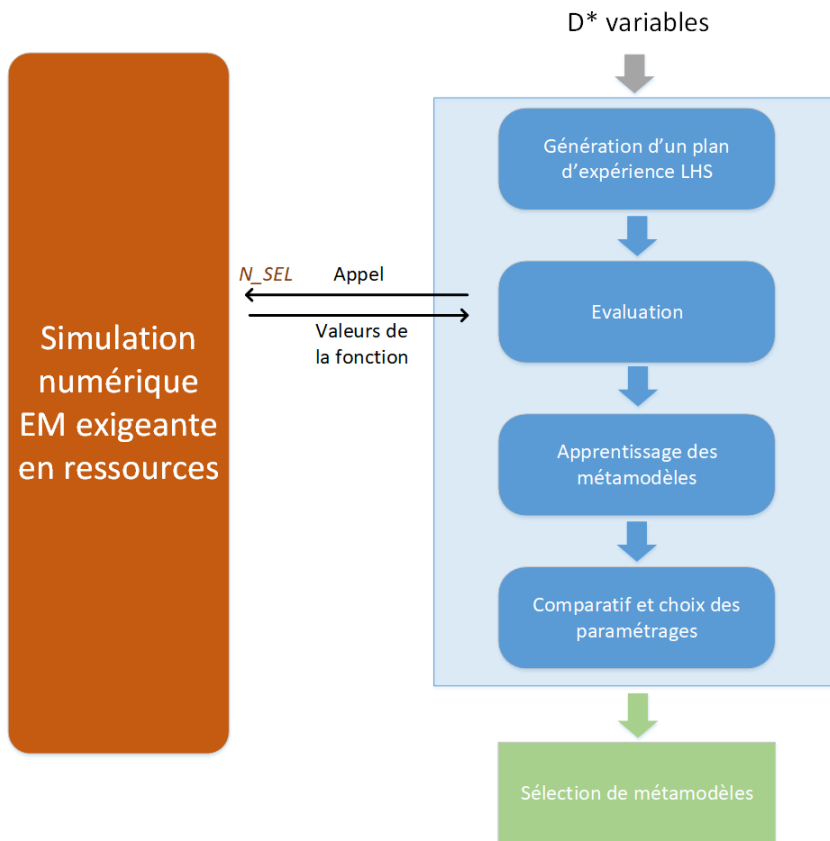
D* variables

Simulation numérique EM exigeante en ressources

N_SEL

Appel

Valeurs de la fonction

Génération d'un plan d'expérience LHS

Evaluation

Apprentissage des métamodèles

Comparatif et choix des paramétrages

Sélection de métamodèles